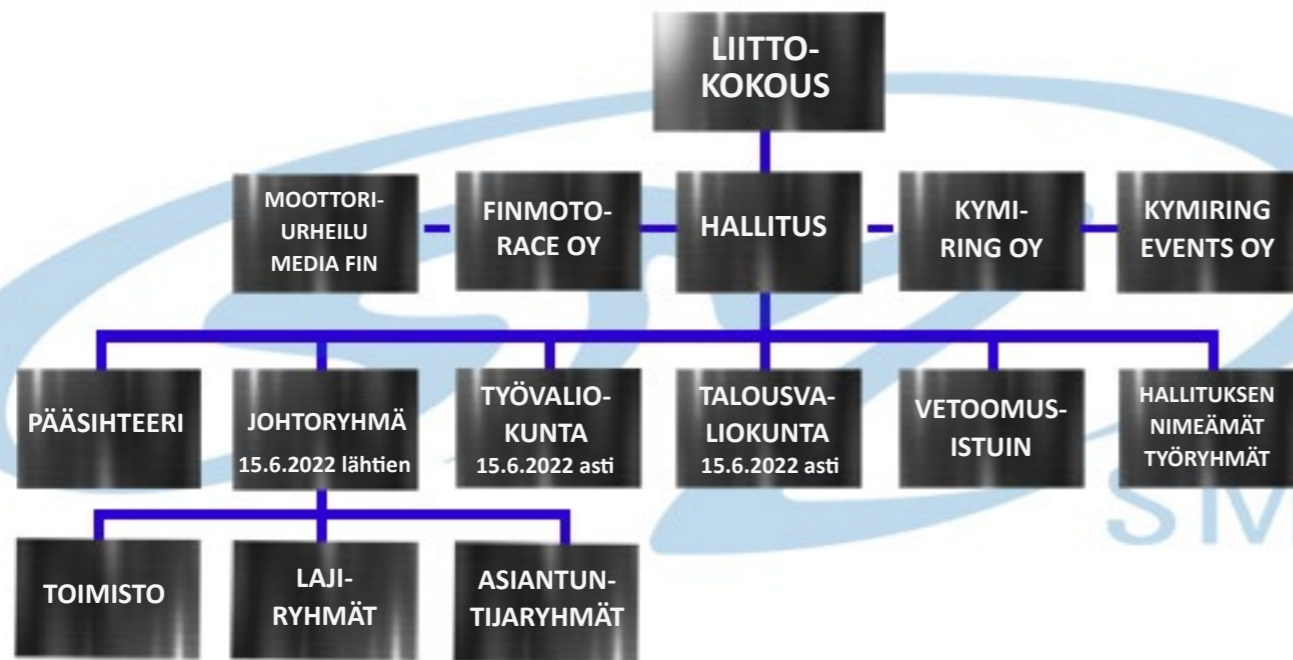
LIITTOKOKOUS

MOOTTORIURHEILU MEDIA FIN

FINMOTORACE OY

HALLITUS

KYMIRING OY

KYMIRING EVENTS OY

PÄÄSIHTEERI

JOHTORYHMÄ
15.6.2022 lähtien

TYÖVALIOKUNTA
15.6.2022 asti

TALOUSVALIOKUNTA
15.6.2022 asti

VETOOMUSISTUIN

HALLITUKSEN NIMEÄMÄT TYÖRYHMÄT

TOIMISTO

LAJIRYHMÄT

ASIANTUNTIJARYHMÄT

SM